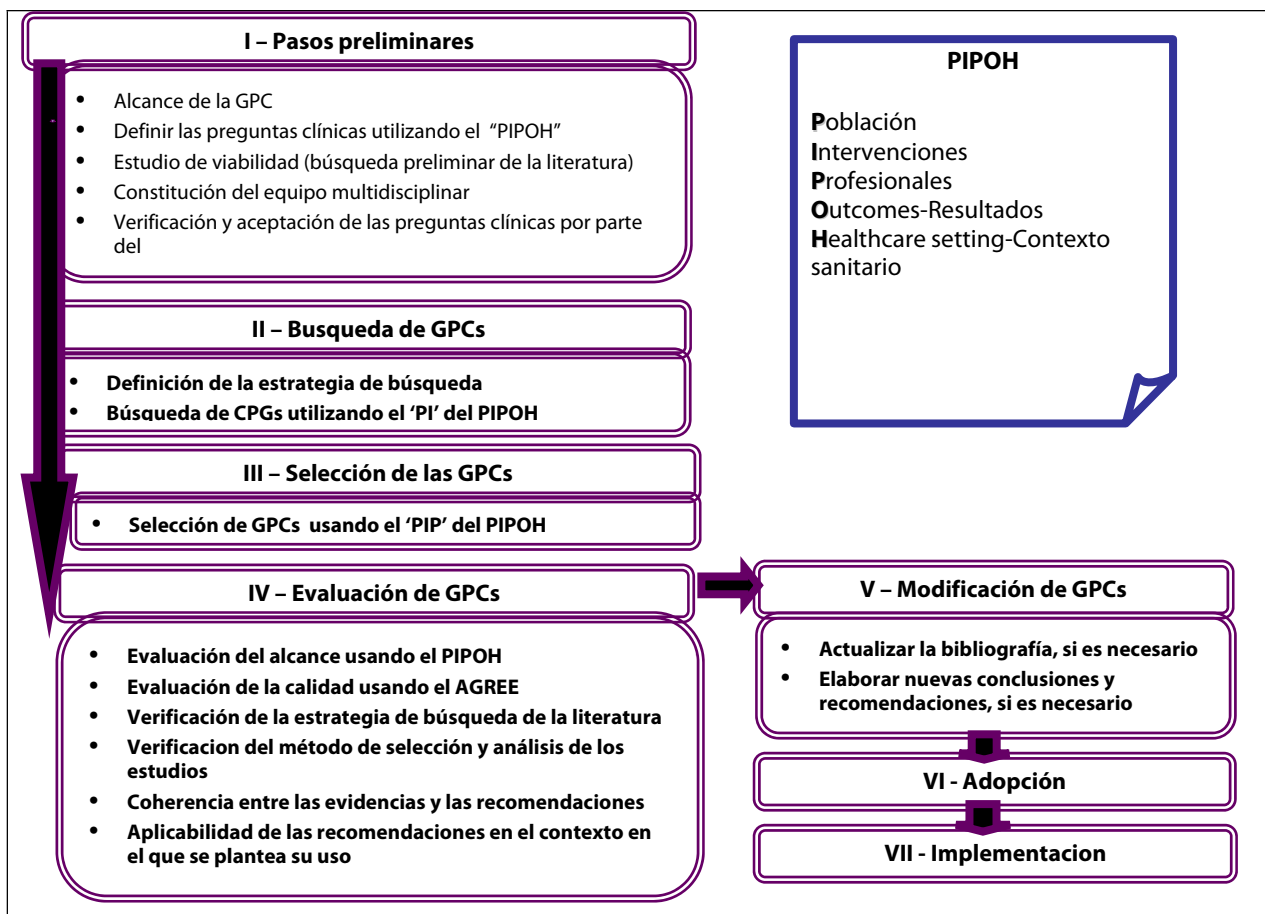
I – Pasos preliminares

- Alcance de la GPC
- Definir las preguntas clínicas utilizando el "PIPOH"
- Estudio de viabilidad (búsqueda preliminar de la literatura)
- Constitución del equipo multidisciplinar
- Verificación y aceptación de las preguntas clínicas por parte del

PIPOH

Población
Intervenciones
Profesionales
Outcomes-Resultados
Healthcare setting-Contexto sanitario

II – Busqueda de GPCs

- Definición de la estrategia de búsqueda
- Búsqueda de CPGs utilizando el 'PI' del PIPOH

III – Selección de las GPCs

- Selección de GPCs usando el 'PIP' del PIPOH

IV – Evaluación de GPCs

- Evaluación del alcance usando el PIPOH
- Evaluación de la calidad usando el AGREE
- Verificación de la estrategia de búsqueda de la literatura
- Verificacion del método de selección y análisis de los estudios
- Coherencia entre las evidencias y las recomendaciones
- Aplicabilidad de las recomendaciones en el contexto en el que se plantea su uso

V – Modificación de GPCs

- Actualizar la bibliografía, si es necesario
- Elaborar nuevas conclusiones y recomendaciones, si es necesario

VI - Adopción

VII - Implementacion